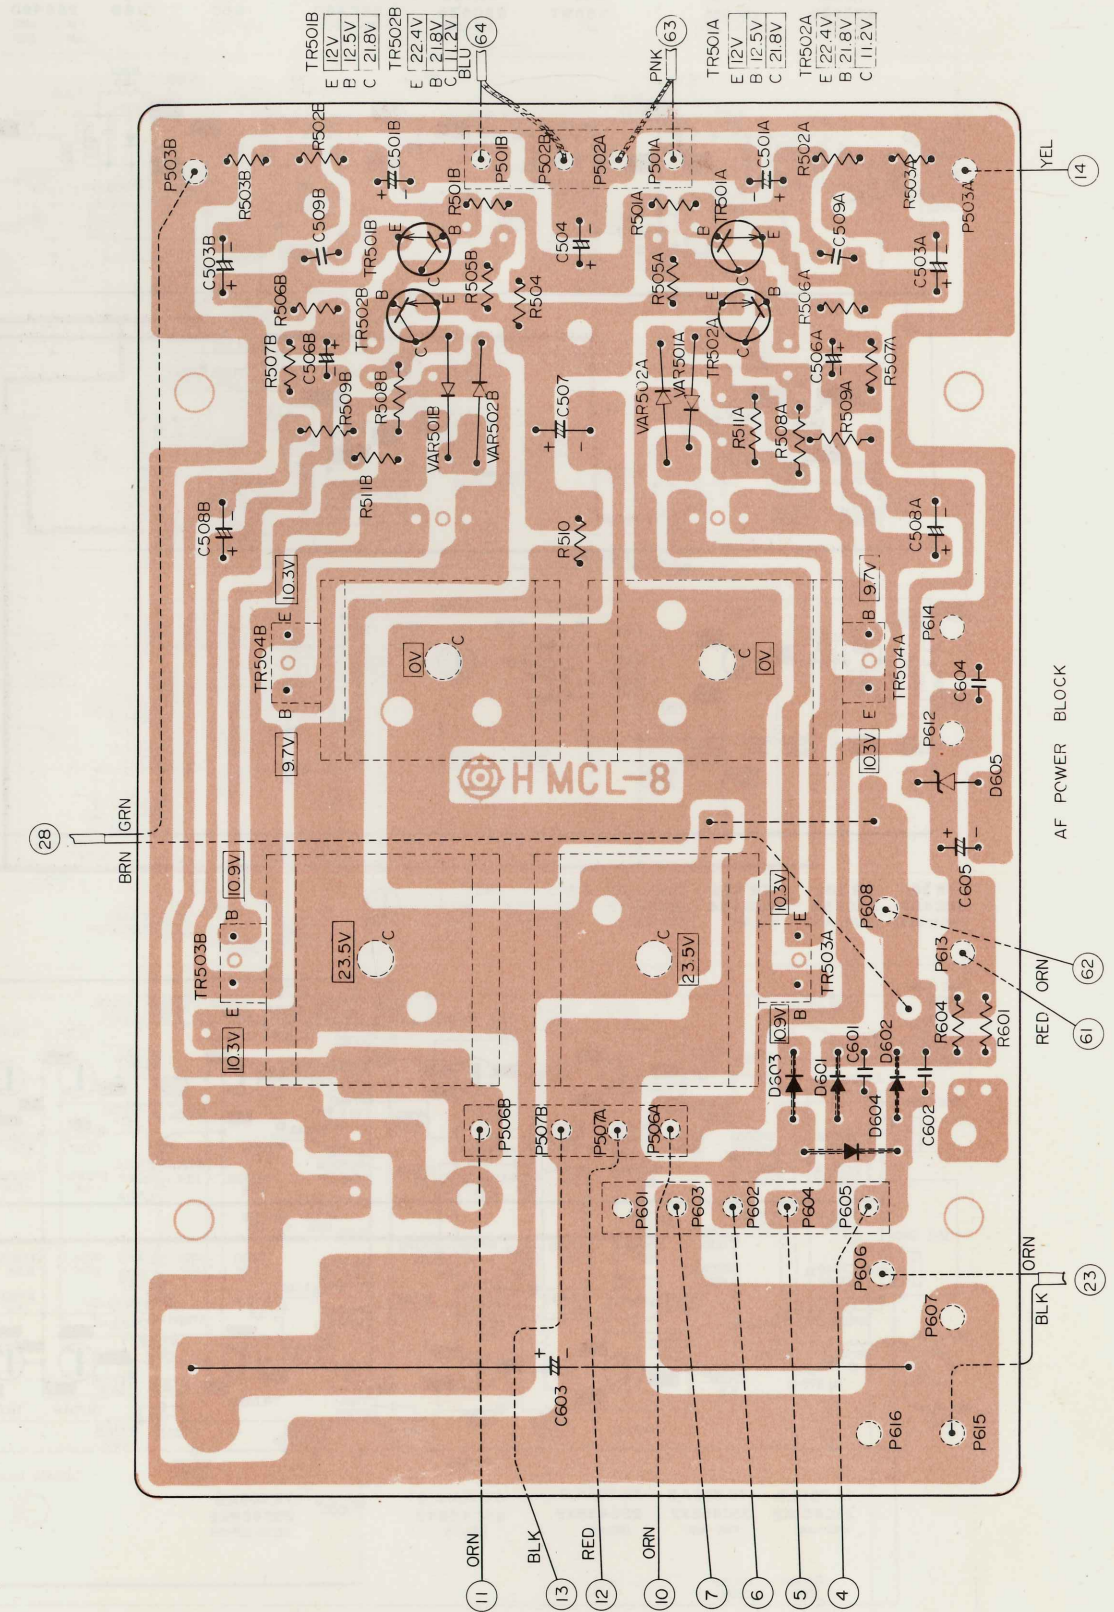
TR501B
E 12V
B 12.5V
C 21.8V

TR502B
E 22.4V
B 21.8V
C 11.2V

BLU 64

PNK 63

TR501A
E 12V
B 12.5V
C 21.8V

TR502A
E 22.4V
B 21.8V
C 11.2V

P503B
R503B
R502B
C501B
P501B
P502B
P502A
P501A
C501A
R502A
R503A
P503A
YEL 14
C509B
R501B
TR501B
E B C
C504
R501A
TR501A
C509A
C503B
R505B
R504
R505A
R506A
C503A
R506B
TR502B
TR502A
R507B
C506B
VAR501A
C506A
R507A
R509B
VAR502A
R508B
C507
R511A
R508A
R509A
VAR501B
VAR502B
R511B
C508B
R510
C508A
10.3V
9.7V
E
B
TR504B
0V
C
TR504A
P614
C604
9.7V
10.3V
P612
HMCL-8
D605
28 GRN BRN
10.9V
10.3V
TR503B
23.5V
23.5V
TR503A
C605
P608
P613
10.9V
R604
R601
D603
D601
C601
D602
10.3V
P506B
P507B
P507A
P506A
D604
C602
P601
P603
P602
P604
P605
P606
ORN 23 BLK
P607
C603
P616
P615
62 ORN
61 RED
AF POWER BLOCK
ORN 11
BLK 13
RED 12
ORN 10
7
6
5
4